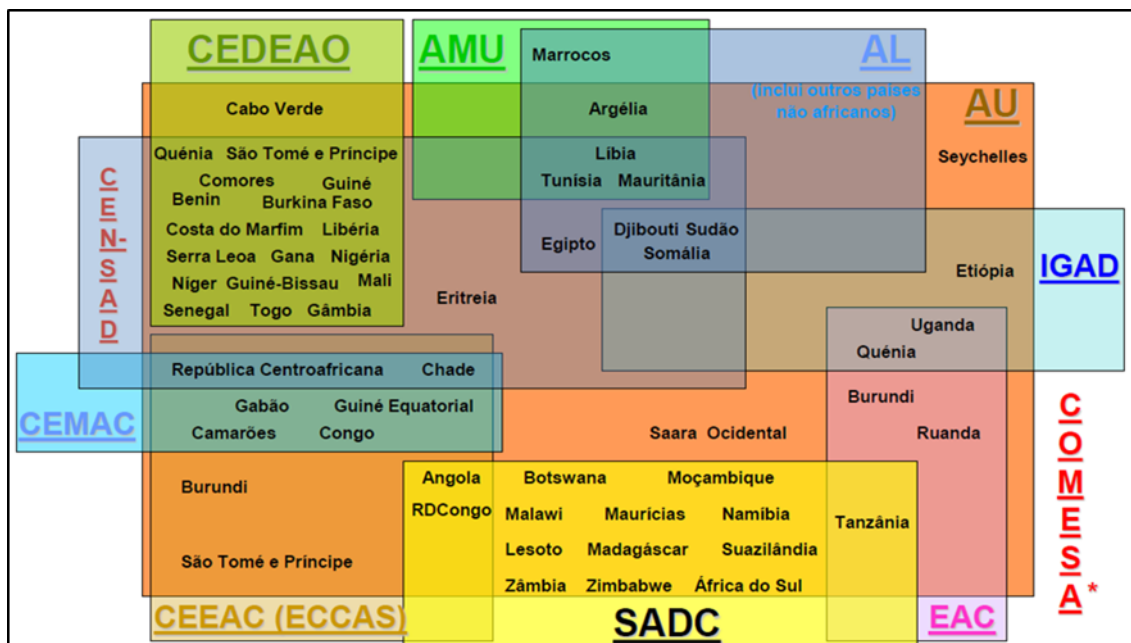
CEDEAO

AMU

Marrocos

AL

(inclui outros países não africanos)

AU

Cabo Verde

Argélia

Quénia São Tomé e Príncipe

Líbia

Seychelles

Comores Guiné

Benin Burkina Faso

Tunísia Mauritânia

Costa do Marfim Libéria

Djibouti Sudão

Egipto

Serra Leoa Gana Nigéria

Somália

IGAD

Etiópia

Niger Guiné-Bissau Mali

Eritreia

Senegal Togo Gâmbia

CEN-SAD

Uganda

Quénia

República Centroafricana Chade

Burundi

Gabão Guiné Equatorial

CEMAC

Camarões Congo

Saara Ocidental

Ruanda

COMESA*

Burundi

Angola Botswana Moçambique

RDCongo Malawi Maurícias Namíbia

Tanzânia

Lesoto Madagáscar Suazilândia

São Tomé e Príncipe

Zâmbia Zimbabwe África do Sul

CEEAC (ECCAS)

SADC

EAC